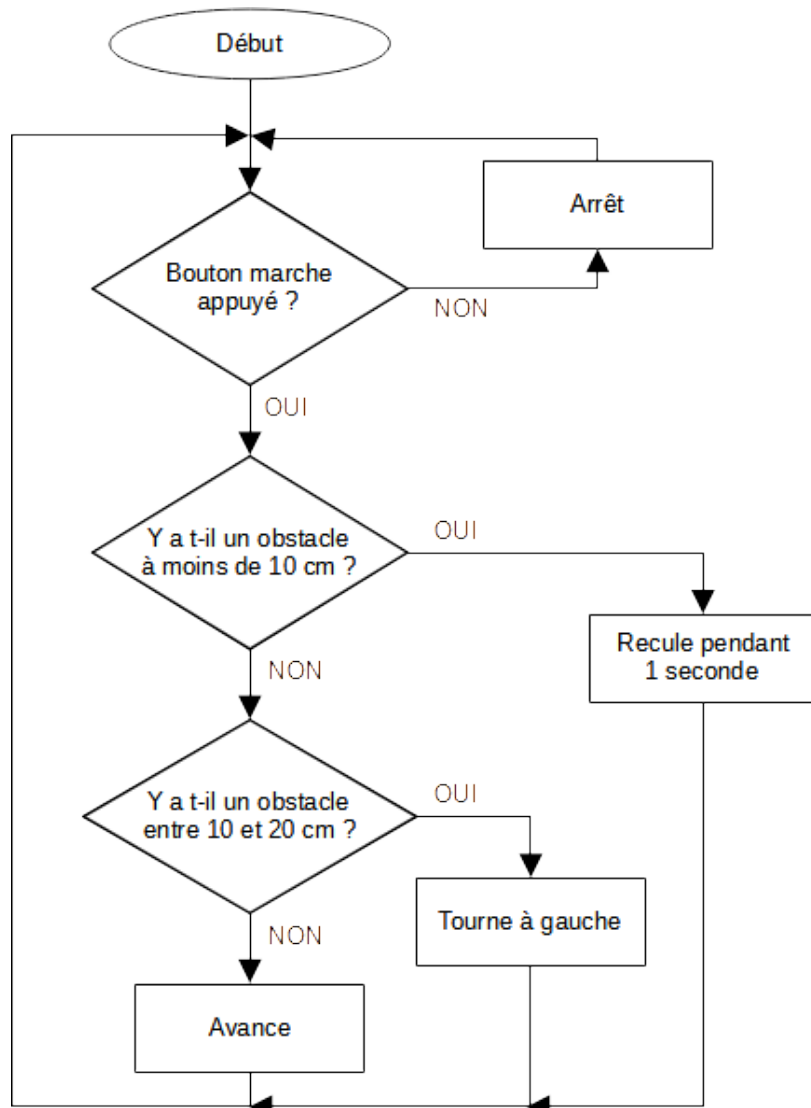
Début

Arrêt

Bouton marche appuyé ?

NON

OUI

Y a t-il un obstacle à moins de 10 cm ?

OUI

Recule pendant 1 seconde

NON

Y a t-il un obstacle entre 10 et 20 cm ?

OUI

Tourne à gauche

NON

Avance